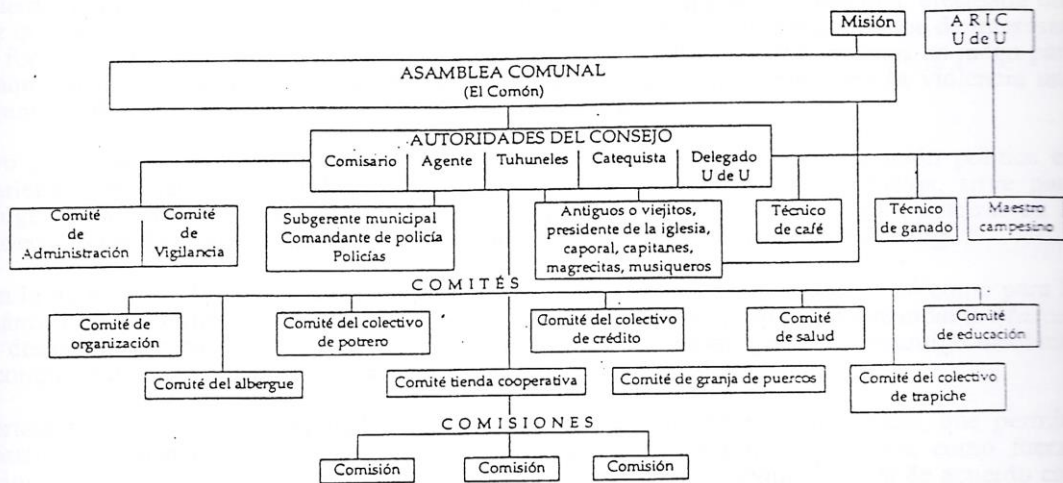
Misión

A R I C
U de U

ASAMBLEA COMUNAL
(El Comón)

AUTORIDADES DEL CONSEJO

Comisario | Agente | Tuhuneles | Catequista | Delegado U de U

Comité de Administración

Comité de Vigilancia

Subgerente municipal
Comandante de policía
Policías

Antiguos o viejitos, presidente de la iglesia, caporal, capitanes, magrecitas, musiqueros

Técnico de café

Técnico de ganado

Maestro campesino

C O M I T É S

Comité de organización

Comité del colectivo de potrero

Comité del colectivo de crédito

Comité de salud

Comité de educación

Comité del albergue

Comité tienda cooperativa

Comité de granja de puercos

Comité del colectivo de trapiche

C O M I S I O N E S

Comisión

Comisión

Comisión